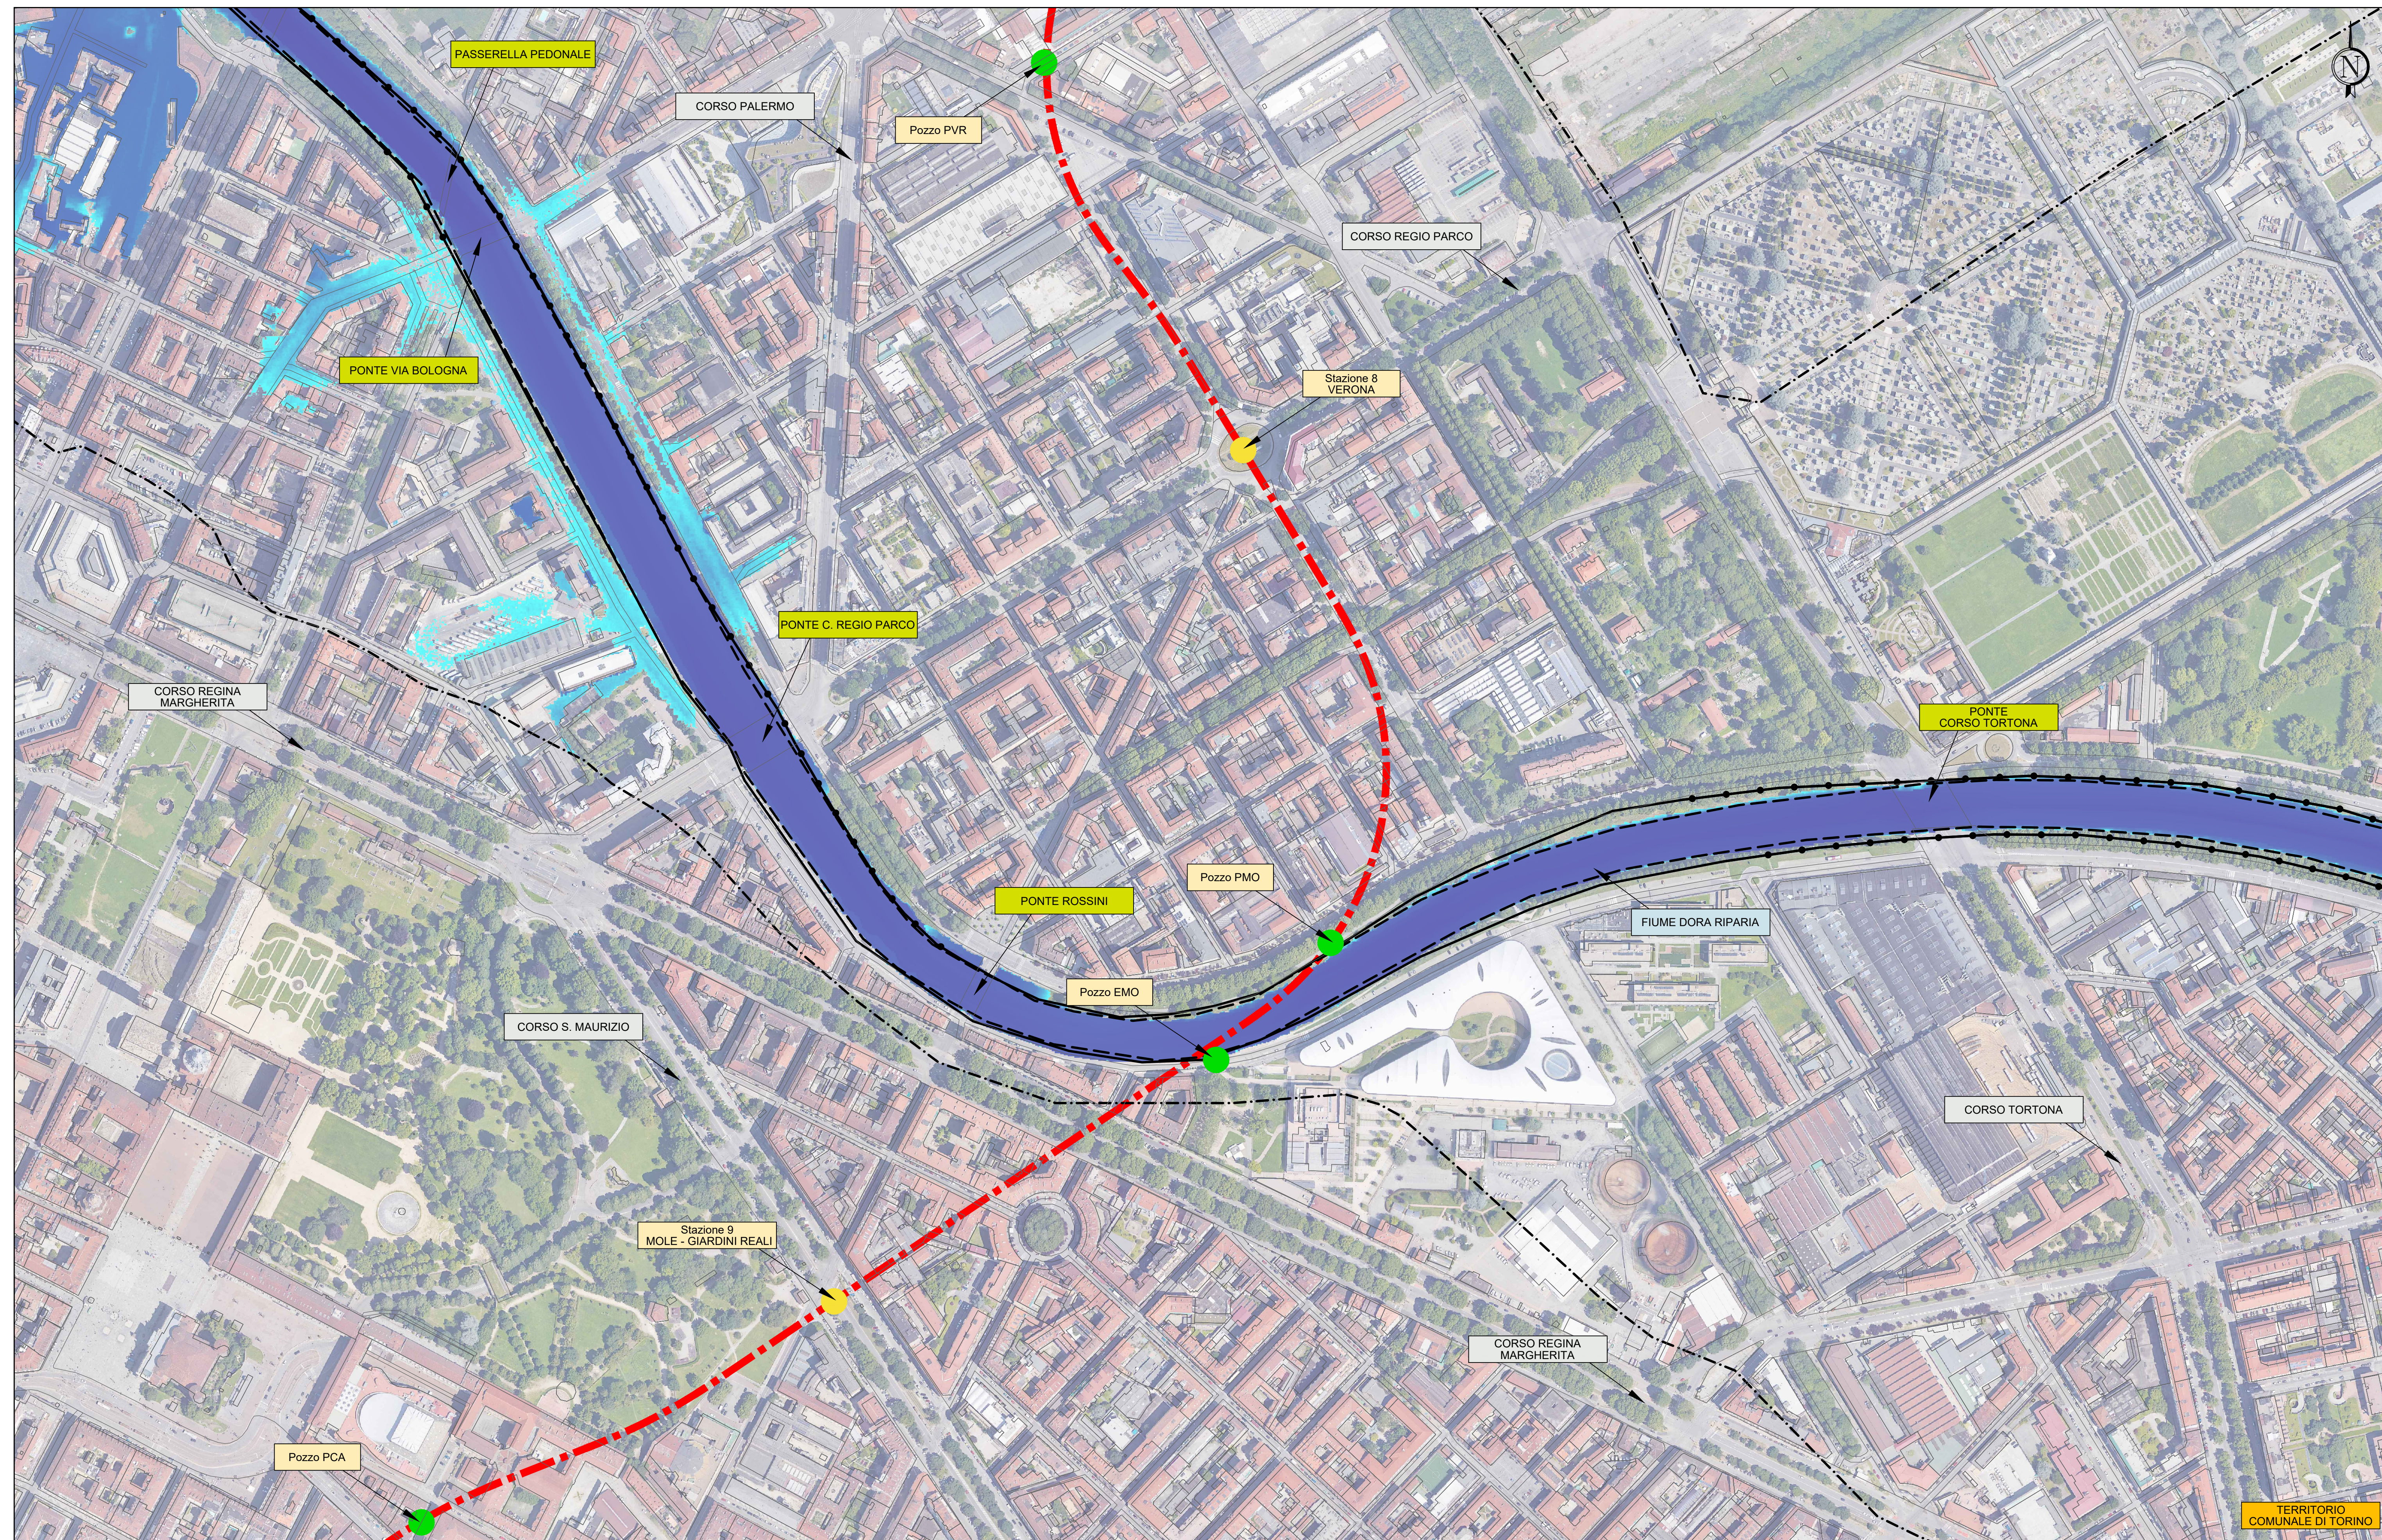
PASSERELLA PEDONALE

CORSO PALERMO

Pozzo PVR

CORSO REGIO PARCO

PONTE VIA BOLOGNA

Stazione 8
VERONA

PONTE C. REGIO PARCO

CORSO REGINA MARGHERITA

PONTE CORSO TORTONA

PONTE ROSSINI

Pozzo PMO

FIUME DORA RIPARIA

Pozzo EMO

CORSO S. MAURIZIO

CORSO TORTONA

Stazione 9
MOLE - GIARDINI REALI

CORSO REGINA MARGHERITA

Pozzo PCA

TERRITORIO COMUNALE DI TORINO

N